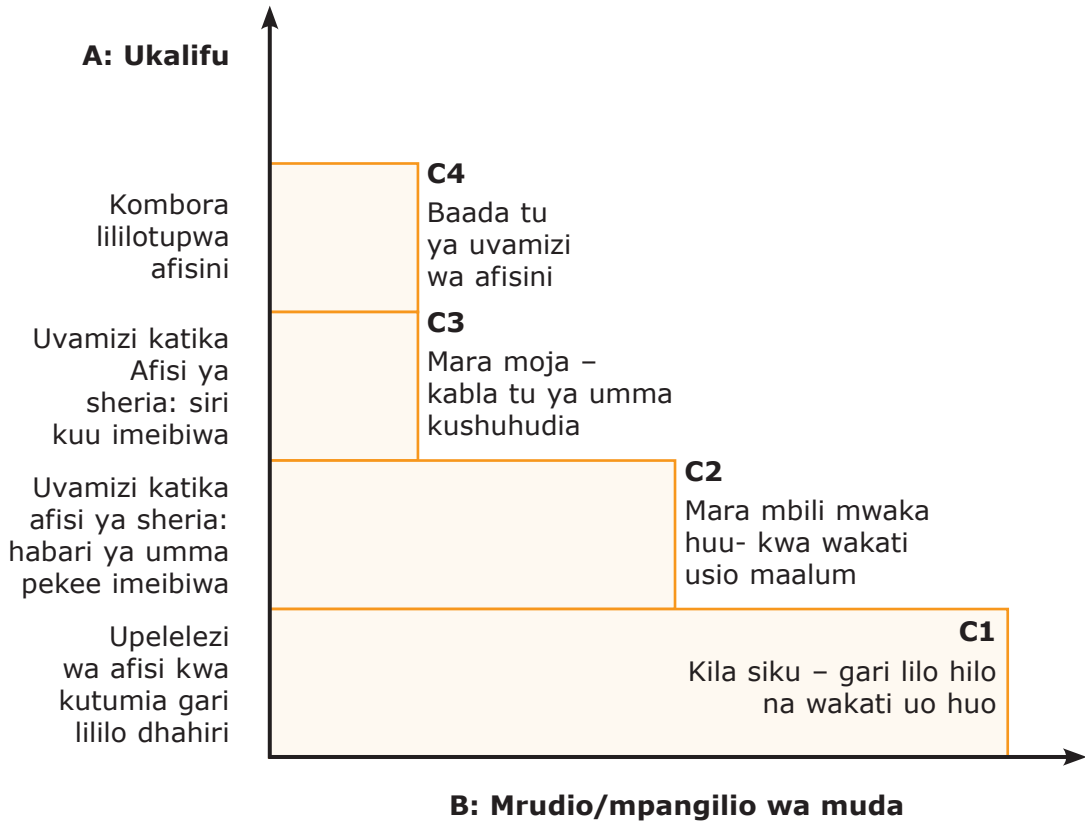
A: Ukalifu

Kombora lililotupwa afisini

Uvamizi katika Afisi ya sheria: siri kuu imeibiwa

Uvamizi katika afisi ya sheria: habari ya umma pekee imeibiwa

Upelelezi wa afisi kwa kutumia gari lililo dhahiri

C4
Baada tu ya uvamizi wa afisini

C3
Mara moja – kabla tu ya umma kushuhudia

C2
Mara mbili mwaka huu- kwa wakati usio maalum

C1
Kila siku – gari lilo hilo na wakati uo huo

B: Mrudio/mpangilio wa muda